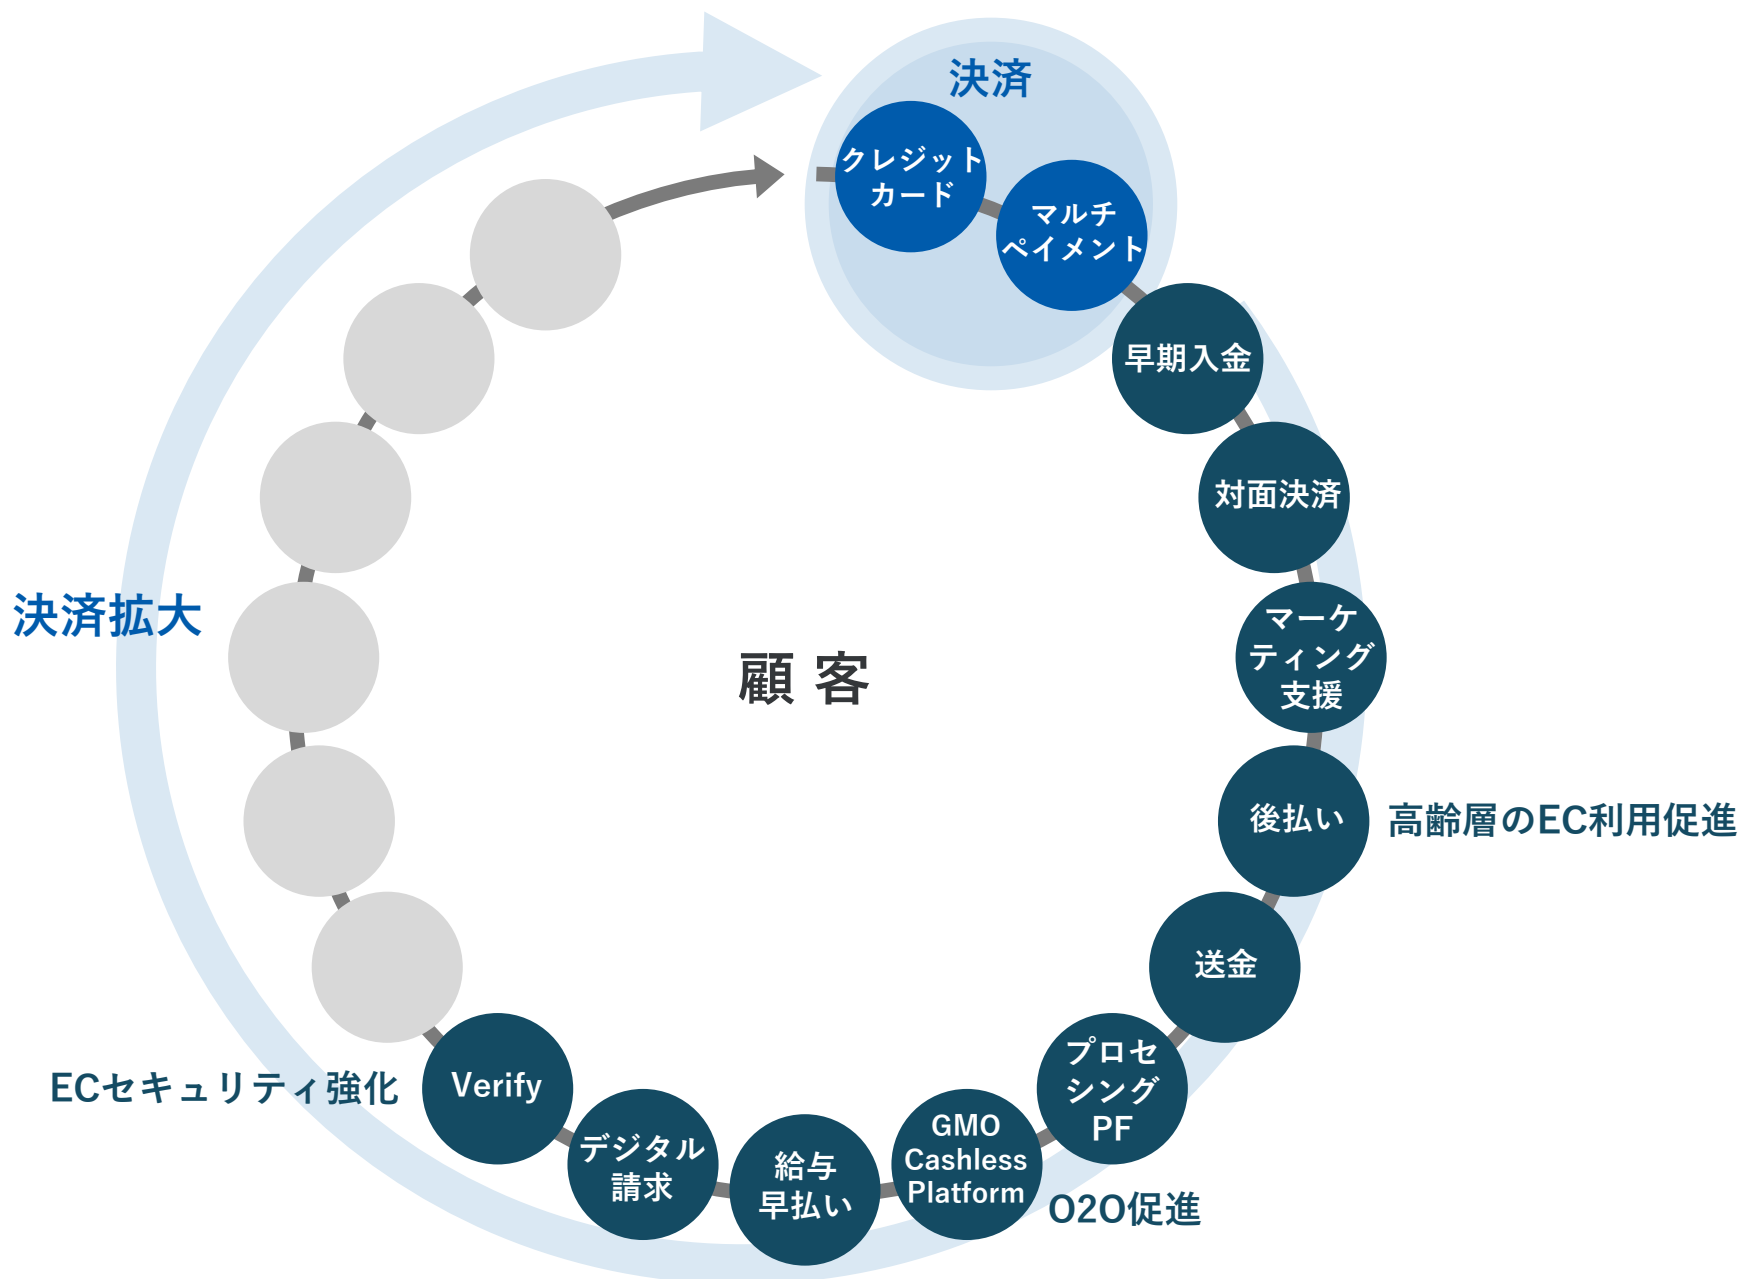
決済

クレジットカード

マルチペイメント

早期入金

対面決済

マーケティング支援

後払い

高齢層のEC利用促進

送金

プロセシングPF

GMO Cashless Platform

O2O促進

給与早払い

デジタル請求

Verify

ECセキュリティ強化

決済拡大

顧客